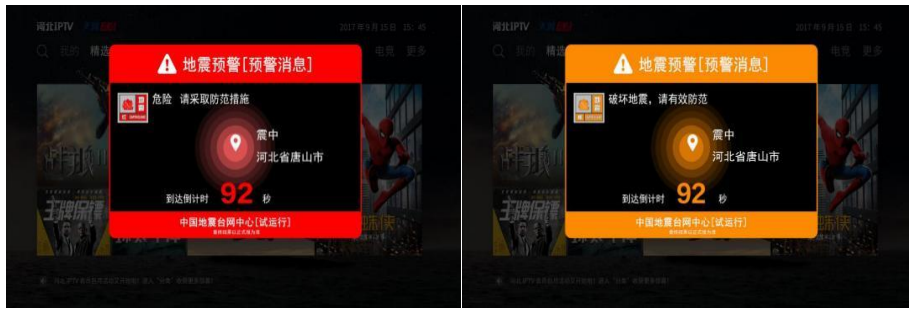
河北IPTV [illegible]

2017年9月15日 15:45

我的 精选 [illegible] 电竞 更多

地震预警[预警消息]

危险 请采取防范措施

震中
河北省唐山市

到达倒计时 92 秒

中国地震台网中心[试运行]

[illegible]

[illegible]

河北IPTV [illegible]

2017年9月15日 15:45

电竞 更多

地震预警[预警消息]

破坏地震，请有效防范

震中
河北省唐山市

到达倒计时 92 秒

中国地震台网中心[试运行]

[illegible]